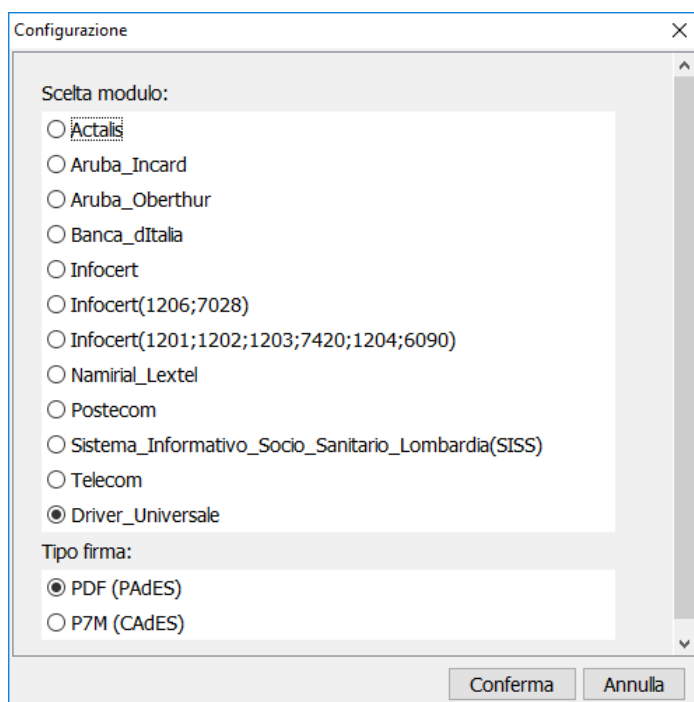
Configurazione

Scelta modulo:
Actalis
Aruba_Incard
Aruba_Oberthur
Banca_dItalia
Infocert
Infocert(1206;7028)
Infocert(1201;1202;1203;7420;1204;6090)
Namirial_Lextel
Postecom
Sistema_Informativo_Socio_Sanitario_Lombardia(SISS)
Telecom
Driver_Universale

Tipo firma:
PDF (PAdES)
P7M (CAdES)

Conferma
Annulla